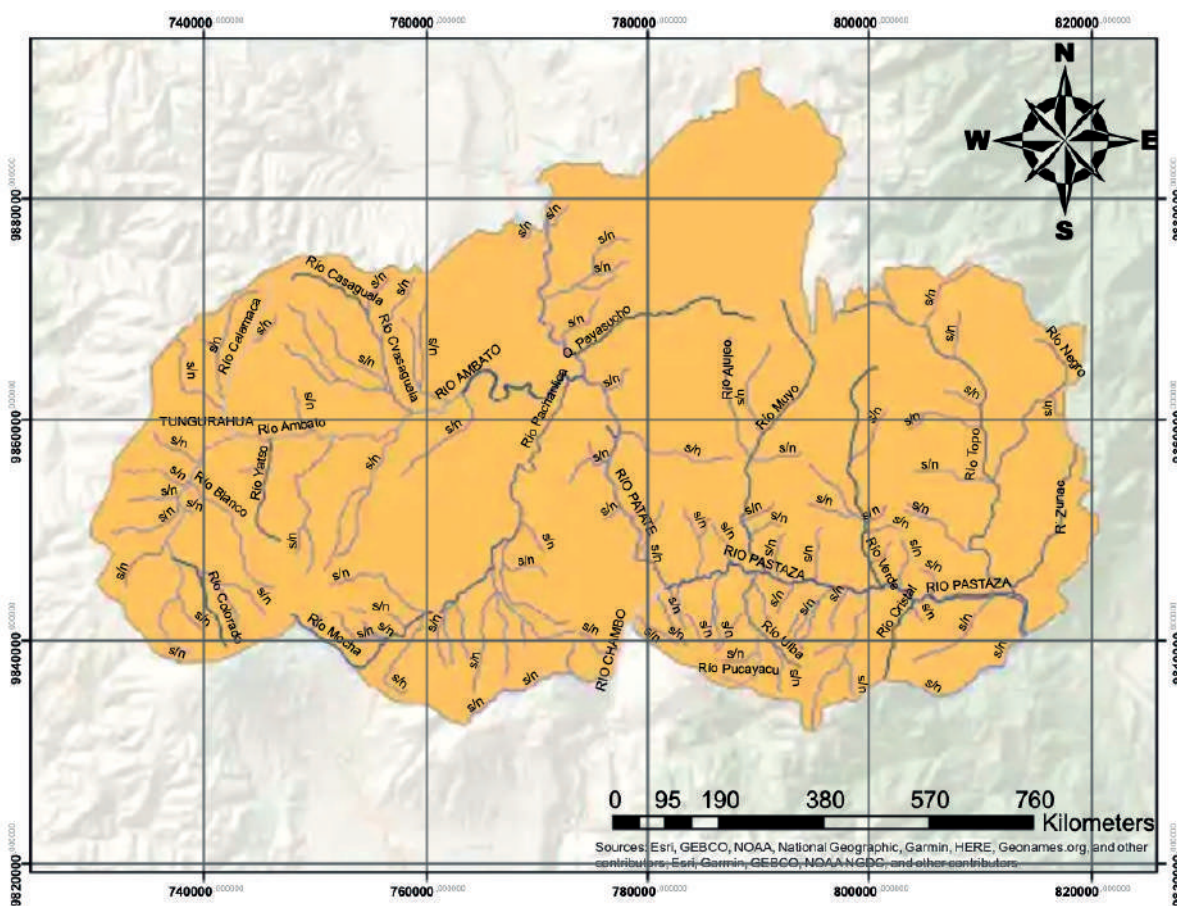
740000.000000
760000.000000
780000.000000
800000.000000
820000.000000

N
W
E
S

9880000.000000
9860000.000000
9840000.000000
9820000.000000

Rio Casaguala
s/n
s/n
s/n
s/n
Rio Calamaca
s/n
s/n
Rio Cvasaguala
s/n
s/n
s/n
RIO AMBATO
Q. Payasucho
s/n
s/n
s/n
s/n
Rio Alulco
s/n
Rio Muyo
s/n
s/n
Rio Negro
s/n
TUNGURAHUA
Rio Ambato
s/n
s/n
Rio Pachanlica
s/n
s/n
Rio Topo
s/n
s/n
Rio Yatso
Rio Blanco
s/n
s/n
s/n
s/n
RIO PATATE
s/n
s/n
R. Zunac
s/n
s/n
s/n
RIO PASTAZA
Rio Verde
RIO PASTAZA
s/n
Rio Colorado
s/n
s/n
Rio Mocha
s/n
s/n
s/n
s/n
RIO CHAMBO
s/n
s/n
Rio Ulba
Rio Pucayacu
Rio Ortsal
s/n
s/n
s/n
s/n
s/n
s/n

0 95 190 380 570 760
Kilometers

Sources: Esri, GEBCO, NOAA, National Geographic, Garmin, HERE, Geonames.org, and other contributors, Esri, Garmin, GEBCO, NOAA NGDC, and other contributors